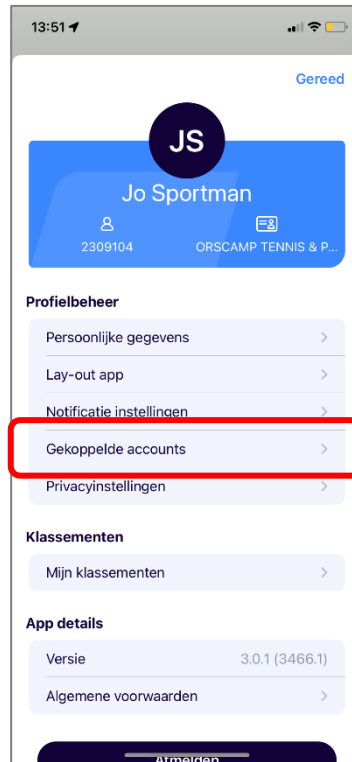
13:51

Gereed

JS

Jo Sportman

2309104

ORSCAMP TENNIS & P...

Profielbeheer

Persoonlijke gegevens

Lay-out app

Notificatie instellingen

Gekoppelde accounts

Privacyinstellingen

Klassementen

Mijn klassementen

App details

Versie 3.0.1 (3466.1)

Algemene voorwaarden

Afmelden